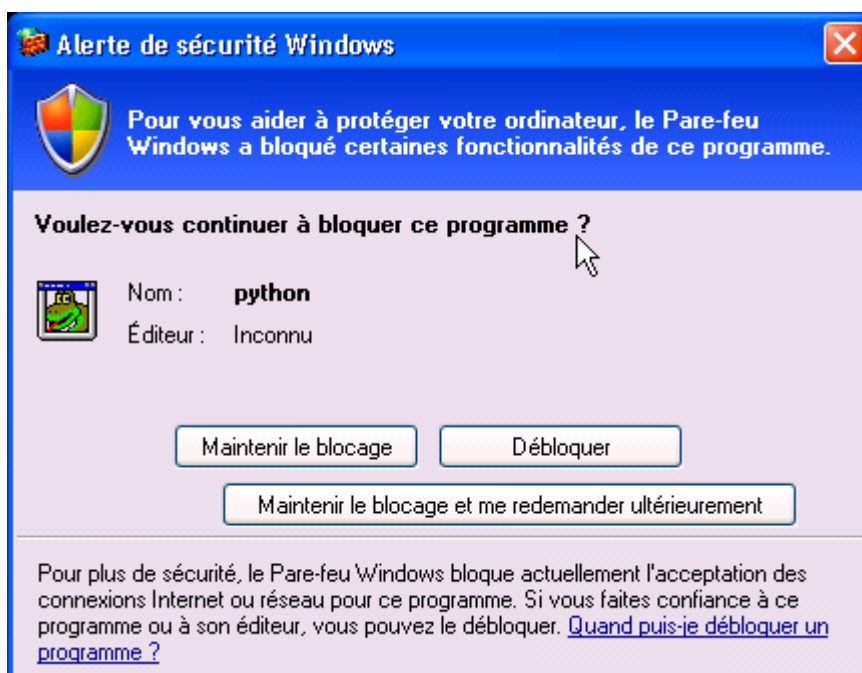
Alerte de sécurité Windows

Pour vous aider à protéger votre ordinateur, le Pare-feu Windows a bloqué certaines fonctionnalités de ce programme.

Voulez-vous continuer à bloquer ce programme ?

Nom : python
Éditeur : Inconnu

Maintenir le blocage
Débloquer
Maintenir le blocage et me redemander ultérieurement

Pour plus de sécurité, le Pare-feu Windows bloque actuellement l'acceptation des connexions Internet ou réseau pour ce programme. Si vous faites confiance à ce programme ou à son éditeur, vous pouvez le débloquer. Quand puis-je débloquer un programme ?